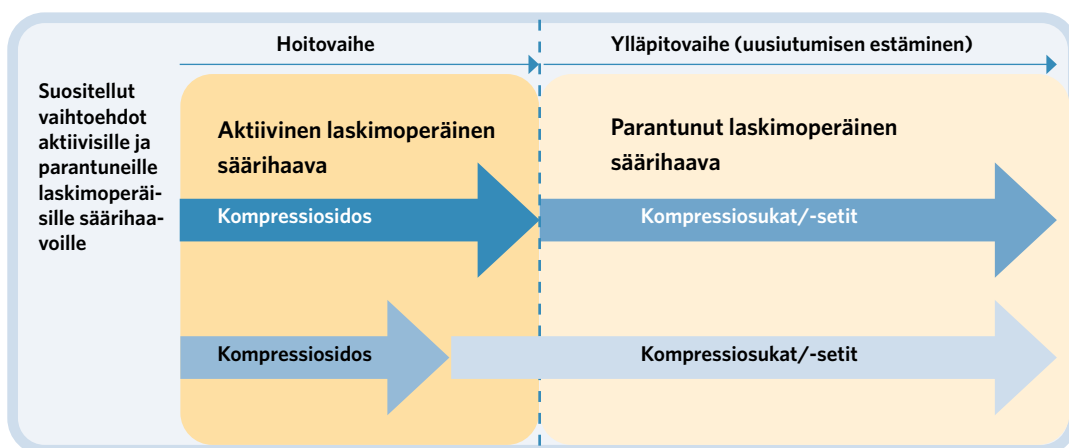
Hoitovaihe

Ylläpitovaihe (uusiutumisen estäminen)

Suositellut vaihtoehdot aktiivisille ja parantuneille laskimoperäisille säärihaavoille

Aktiivinen laskimoperäinen säärihaava

Parantunut laskimoperäinen säärihaava

Kompressiosidos

Kompressiosukat/-setit

Kompressiosidos

Kompressiosukat/-setit